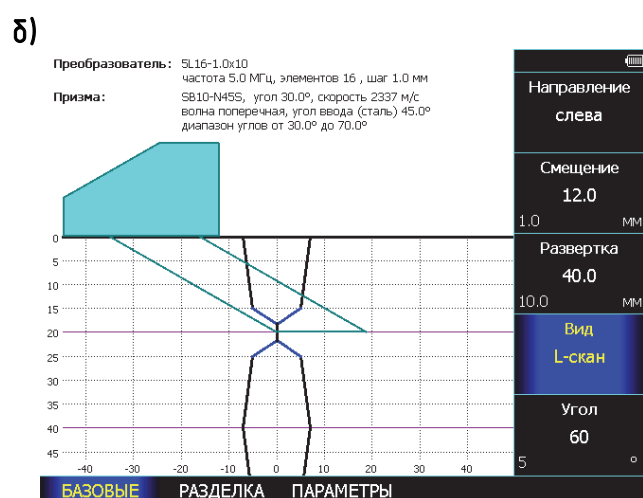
б)

Преобразователь: 5L16-1.0x10
частота 5.0 МГц, элементов 16 , шаг 1.0 мм

Призма: SB10-N45S, угол 30.0°, скорость 2337 м/с
волна поперечная, угол ввода (сталь) 45.0°
диапазон углов от 30.0° до 70.0°

0
5
10
15
20
25
30
35
40
45

-40 -30 -20 -10 0 10 20 30 40

Направление
слева

Смещение
12.0
1.0 мм

Развертка
40.0
10.0 мм

Вид
L-скан

Угол
60
5 °

БАЗОВЫЕ РАЗДЕЛКА ПАРАМЕТРЫ